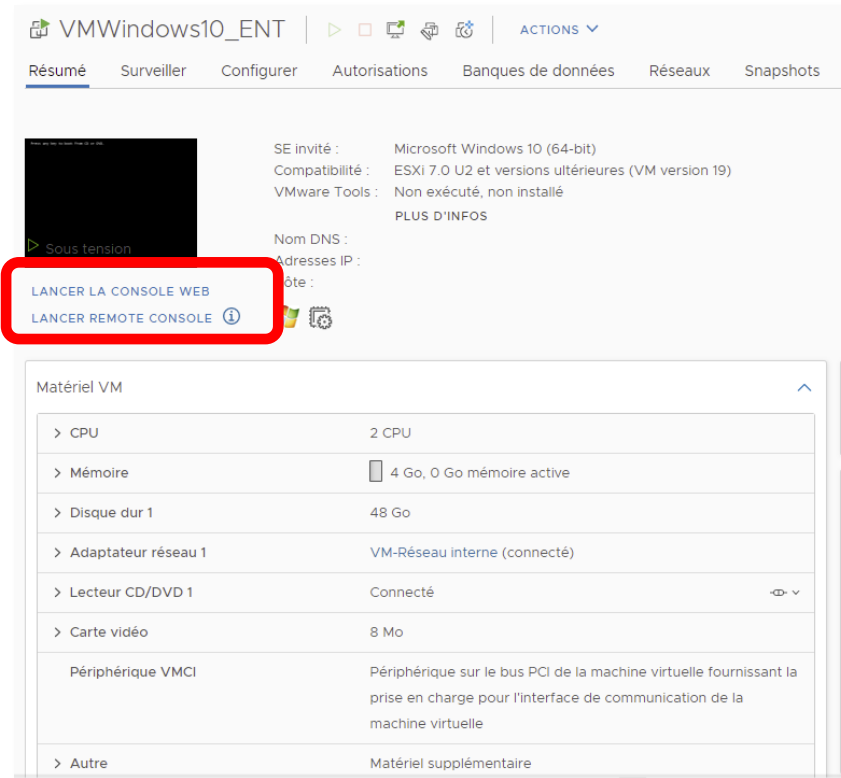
VMWindows10_ENT ACTIONS

Résumé Surveiller Configurer Autorisations Banques de données Réseaux Snapshots

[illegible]

Sous tension

LANCER LA CONSOLE WEB
LANCER REMOTE CONSOLE

SE invité : Microsoft Windows 10 (64-bit)
Compatibilité : ESXi 7.0 U2 et versions ultérieures (VM version 19)
VMware Tools : Non exécuté, non installé
PLUS D'INFOS
Nom DNS :
Adresses IP :
ôte :

Matériel VM

| | |
|---|---|
| > CPU | 2 CPU |
| > Mémoire | 4 Go, 0 Go mémoire active |
| > Disque dur 1 | 48 Go |
| > Adaptateur réseau 1 | VM-Réseau interne (connecté) |
| > Lecteur CD/DVD 1 | Connecté |
| > Carte vidéo | 8 Mo |
| Périphérique VMCI | Périphérique sur le bus PCI de la machine virtuelle fournissant la prise en charge pour l'interface de communication de la machine virtuelle |
| > Autre | Matériel supplémentaire |